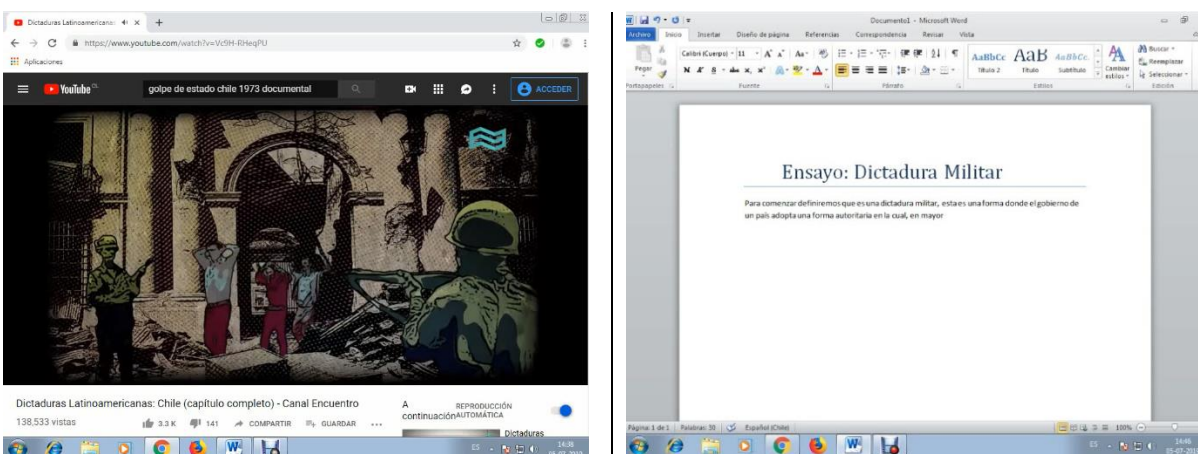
Dictaduras Latinoamericanas
https://www.youtube.com/watch?v=Vc9H-RHeqPU
Aplicaciones
YouTube CL
golpe de estado chile 1973 documental
ACCEDER

Dictaduras Latinoamericanas: Chile (capítulo completo) - Canal Encuentro
138,533 vistas
3.3 K 141 COMPARTIR GUARDAR ...
A continuación
REPRODUCCIÓN AUTOMÁTICA
Dictaduras
14:38

Documento1 - Microsoft Word
Archivo Inicio Insertar Diseño de página Referencias Correspondencia Revisar Vista
Pegar
Calibri (Cuerpo) 11
Portapapeles Fuente Párrafo Estilos Edición
AaBbCc AaB AaBbCc
Título 2 Título Subtítulo
Cambiar estilos
Buscar Reemplazar Seleccionar

Ensayo: Dictadura Militar

Para comenzar definiremos que es una dictadura militar, esta es una forma donde el gobierno de un país adopta una forma autoritaria en la cual, en mayor

Página: 1 de 1 Palabras: 30 Español (Chile)
100%
ES 14:46